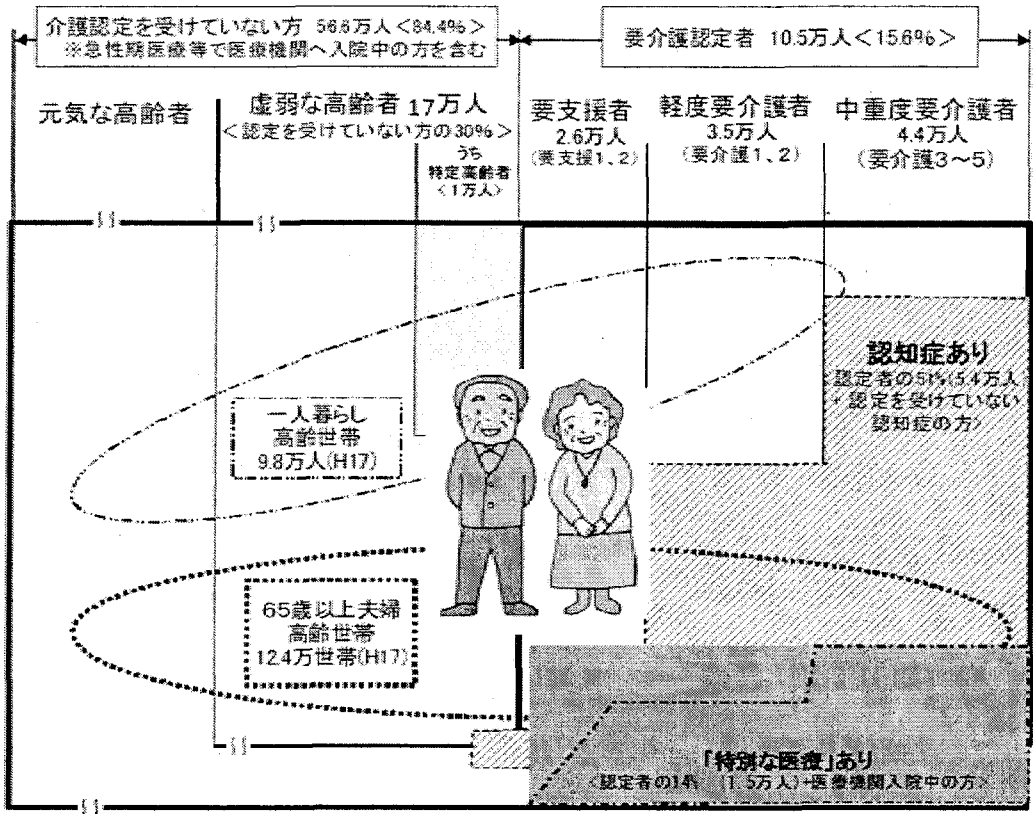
介護認定を受けていない方 56.6万人＜84.4%＞
※急性期医療等で医療機関へ入院中の方を含む

要介護認定者 10.5万人＜15.6%＞

元気な高齢者

虚弱な高齢者 17万人
＜認定を受けていない方の30%＞

うち
特定高齢者
＜1万人＞

要支援者
2.6万人
（要支援1、2）

軽度要介護者
3.5万人
（要介護1、2）

中重度要介護者
4.4万人
（要介護3～5）

認知症あり
認定者の51%(5.4万人)
＋認定を受けていない
認知症の方)

一人暮らし
高齢世帯
9.8万人(H17)

65歳以上夫婦
高齢世帯
12.4万世帯(H17)

「特別な医療」あり
＜認定者の14%（1.5万人）+医療機関入院中の方＞